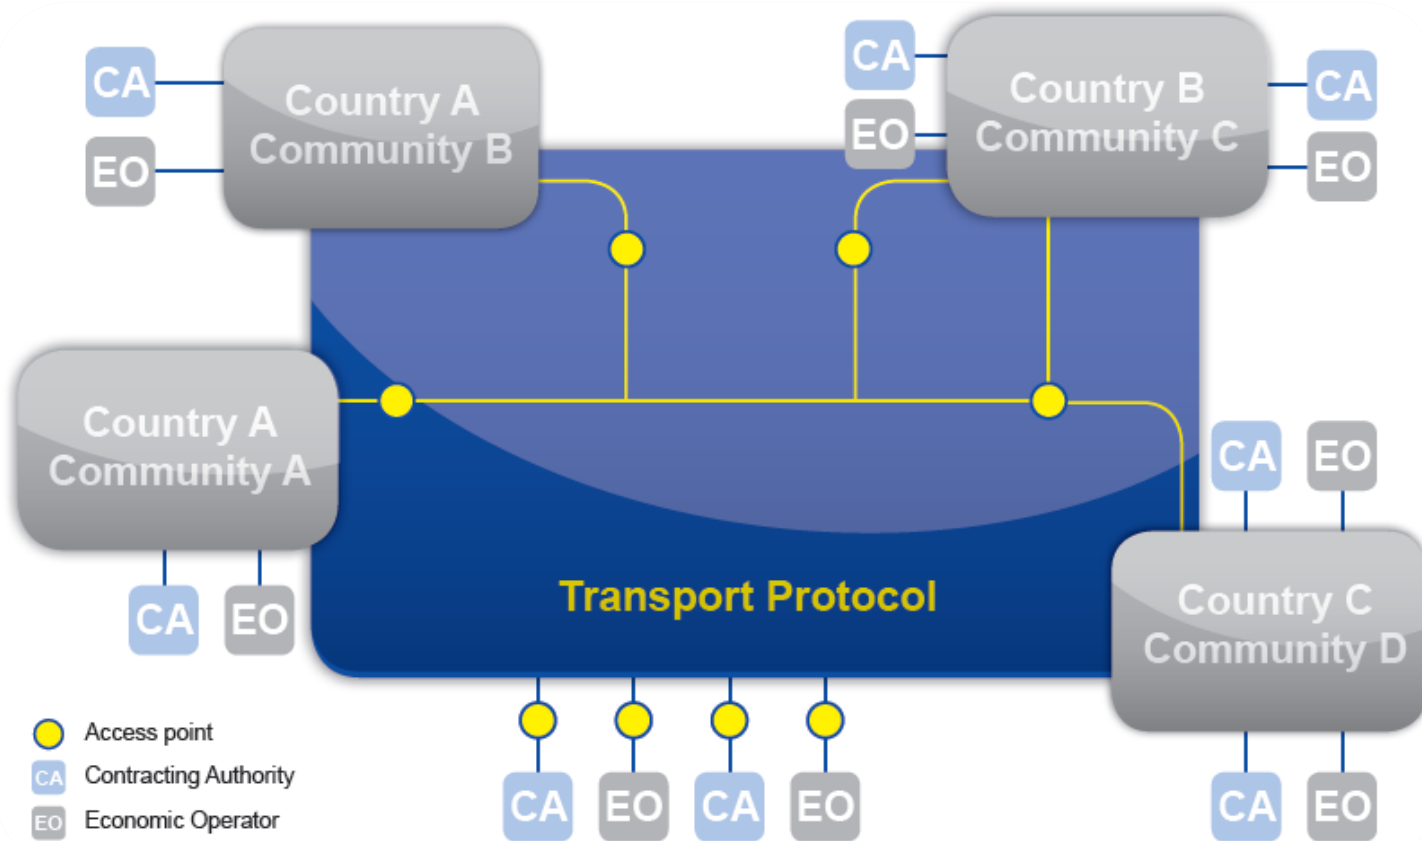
CA
EO
Country A
Community B

CA
EO
Country B
Community C
CA
EO

Country A
Community A
CA
EO

Transport Protocol

CA
EO
Country C
Community D
CA
EO

CA
EO
CA
EO

Access point
CA Contracting Authority
EO Economic Operator